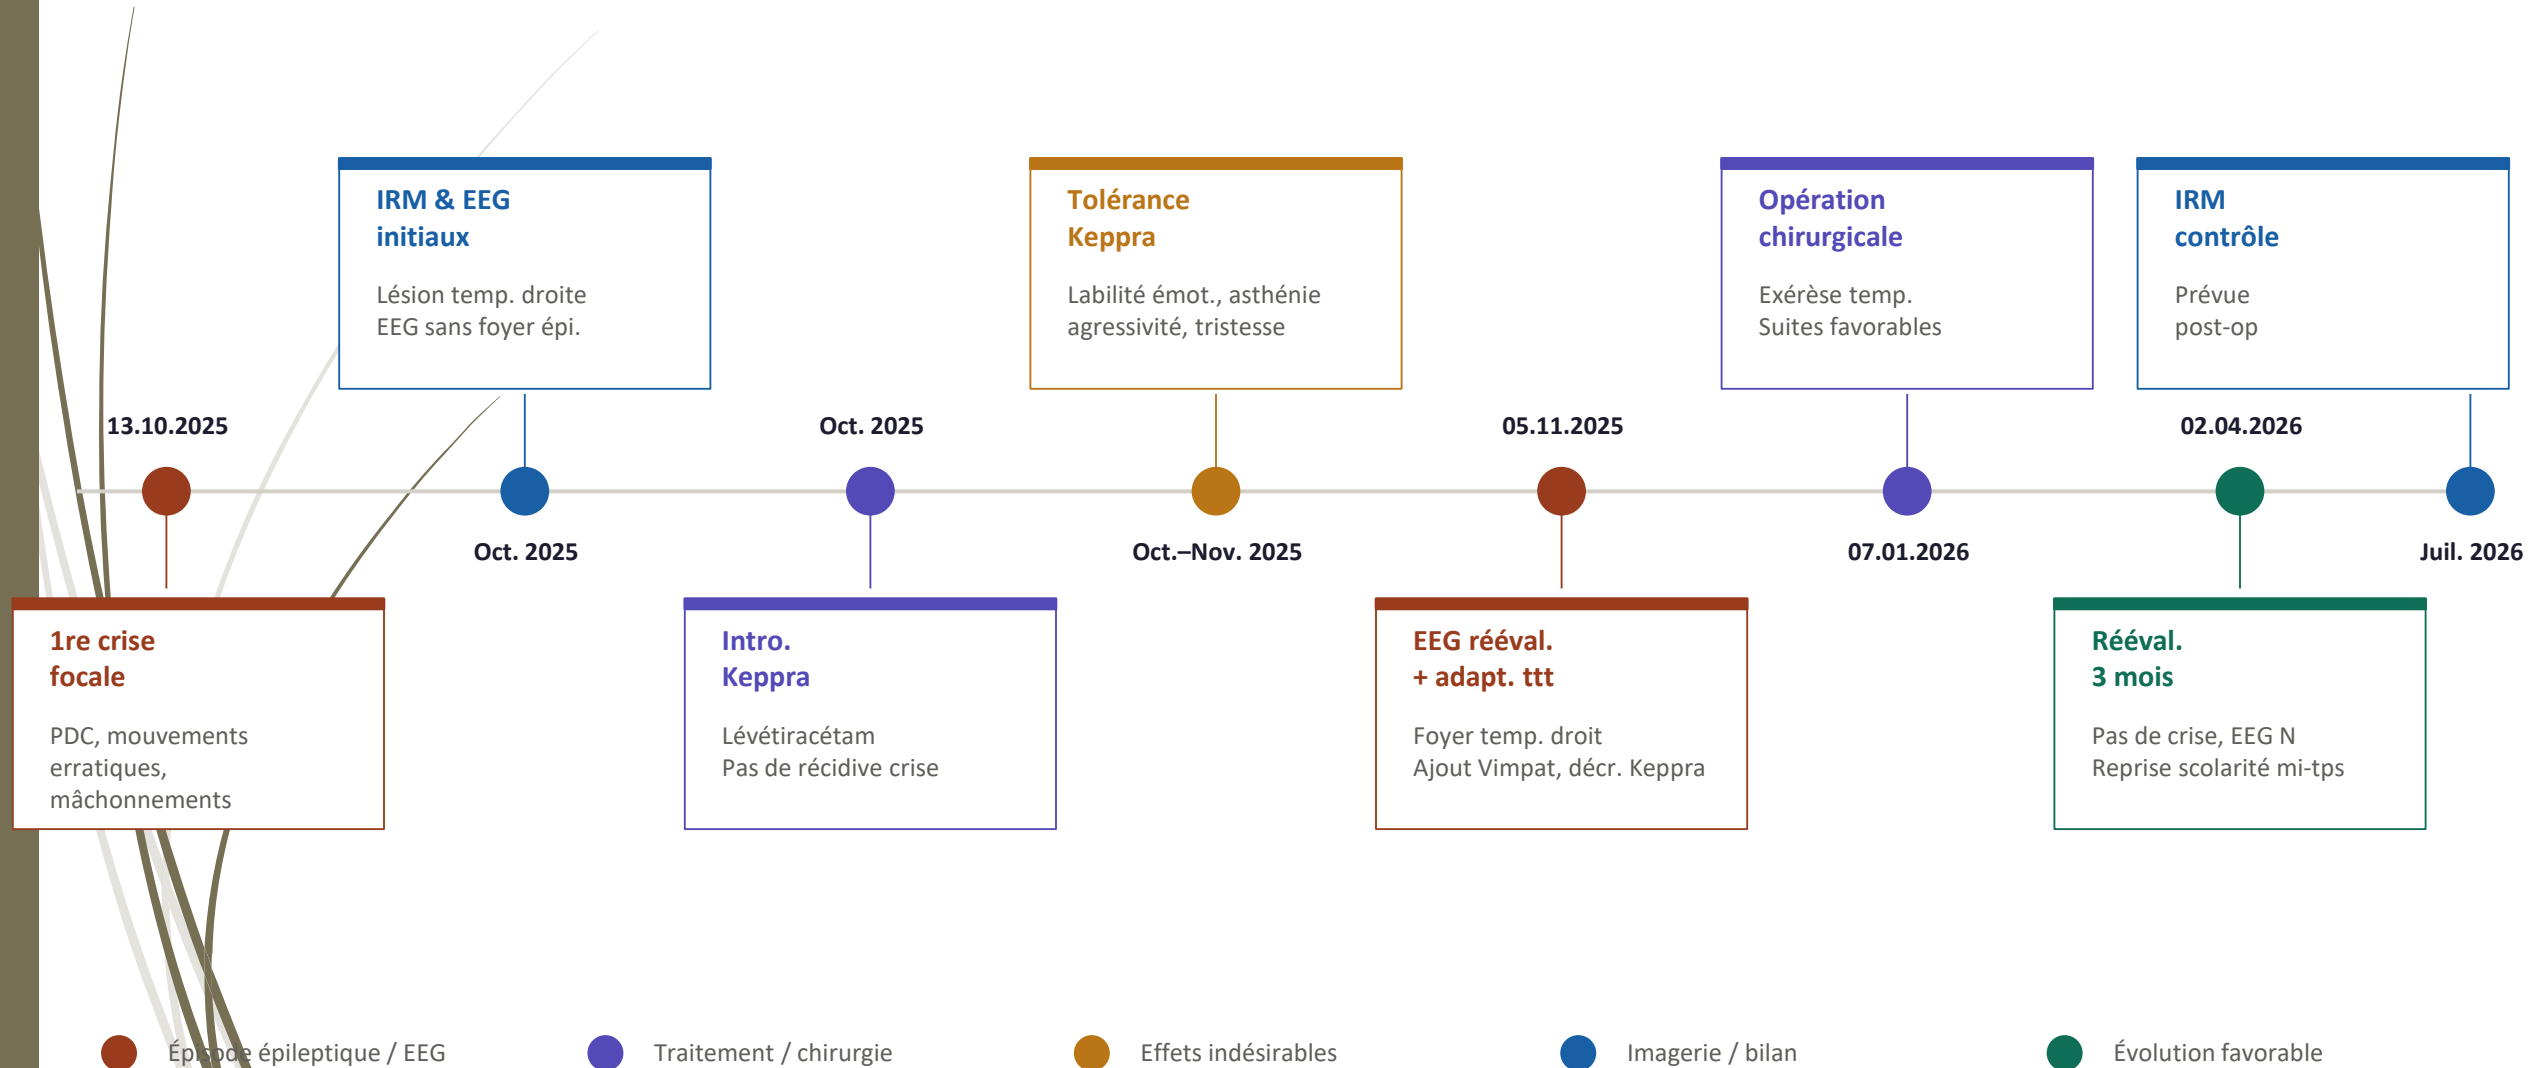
IRM & EEG initiaux

Lésion temp. droite
EEG sans foyer épi.

Tolérance Keppra

Labilité émot., asthénie
agressivité, tristesse

Opération chirurgicale

Exérèse temp.
Suites favorables

IRM contrôle

Prévue
post-op

13.10.2025

Oct. 2025

Oct. 2025

Oct.–Nov. 2025

05.11.2025

07.01.2026

02.04.2026

Juil. 2026

1re crise focale

PDC, mouvements erratiques, mâchonnements

Intro. Keppra

Lévétiracétam
Pas de récidive crise

EEG rééval. + adapt. ttt

Foyer temp. droit
Ajout Vimpat, décr. Keppra

Rééval. 3 mois

Pas de crise, EEG N
Reprise scolarité mi-tps

Épisode épileptique / EEG

Traitement / chirurgie

Effets indésirables

Imagerie / bilan

Évolution favorable